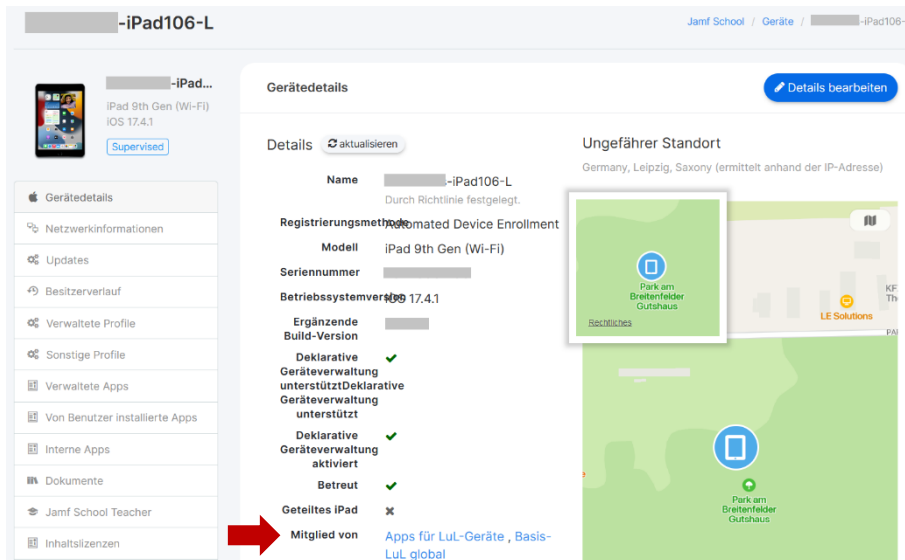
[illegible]-iPad106-L

Jamf School / Geräte / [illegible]-iPad106

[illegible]-iPad...
iPad 9th Gen (Wi-Fi)
iOS 17.4.1
Supervised

Gerätedetails
Netzwerkinformationen
Updates
Besitzerverlauf
Verwaltete Profile
Sonstige Profile
Verwaltete Apps
Von Benutzer installierte Apps
Interne Apps
Dokumente
Jamf School Teacher
Inhaltslizenzen

Gerätedetails

Details bearbeiten

Details aktualisieren

Name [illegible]-iPad106-L
Durch Richtlinie festgelegt.
Registrierungsmethode Automated Device Enrollment
Modell iPad 9th Gen (Wi-Fi)
Seriennummer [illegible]
Betriebssystemversion iOS 17.4.1
Ergänzende Build-Version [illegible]
Deklarative Geräteverwaltung unterstütztDeklarative Geräteverwaltung unterstützt ✔
Deklarative Geräteverwaltung aktiviert ✔
Betreut ✔
Geteiltes iPad ✖
Mitglied von Apps für LuL-Geräte , Basis-LuL global

Ungefährer Standort
Germany, Leipzig, Saxony (ermittelt anhand der IP-Adresse)

Park am Breitenfelder Gutshaus
Rechtliches
LE Solutions
KF Th
PA
Park am Breitenfelder Gutshaus